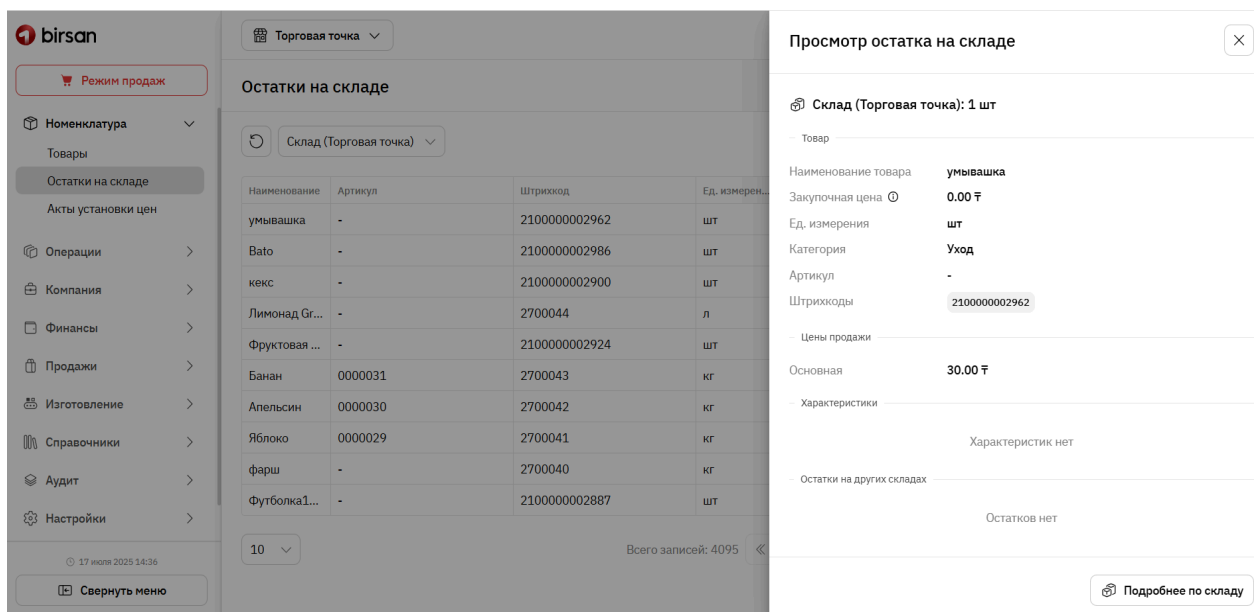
birsan

Режим продаж

Номенклатура
Товары
Остатки на складе
Акты установки цен
Операции
Компания
Финансы
Продажи
Изготовление
Справочники
Аудит
Настройки

17 июля 2025 14:36
Свернуть меню

Торговая точка

Остатки на складе

Склад (Торговая точка)

| Наименование | Артикул | Штрихкод | Ед. измерен... |
|---|---|---|---|
| умывашка | - | 2100000002962 | шт |
| Bato | - | 2100000002986 | шт |
| кекс | - | 2100000002900 | шт |
| Лимонад Gr... | - | 2700044 | л |
| Фруктовая ... | - | 2100000002924 | шт |
| Банан | 0000031 | 2700043 | кг |
| Апельсин | 0000030 | 2700042 | кг |
| Яблоко | 0000029 | 2700041 | кг |
| фарш | - | 2700040 | кг |
| Футболка1... | - | 2100000002887 | шт |

10
Всего записей: 4095

Просмотр остатка на складе

Склад (Торговая точка): 1 шт

Товар
Наименование товара умывашка
Закупочная цена 0.00 ₸
Ед. измерения шт
Категория Уход
Артикул -
Штрихкоды 2100000002962

Цены продажи
Основная 30.00 ₸

Характеристики
Характеристик нет

Остатки на других складах
Остатков нет

Подробнее по складу